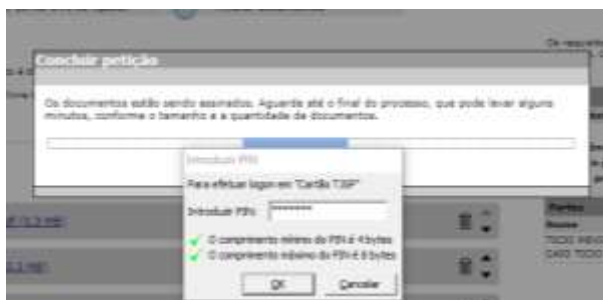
Concluir petição

Os documentos estão sendo assinados. Aguarde até o final do processo, que pode levar alguns minutos, conforme o tamanho e a quantidade de documentos.

Introduzir PIN

Para efetuar logon em "Cartão TJSP"

Introduzir PIN: ********

O comprimento mínimo do PIN é 4 bytes

O comprimento máximo do PIN é 8 bytes

OK

Cancelar

Partes